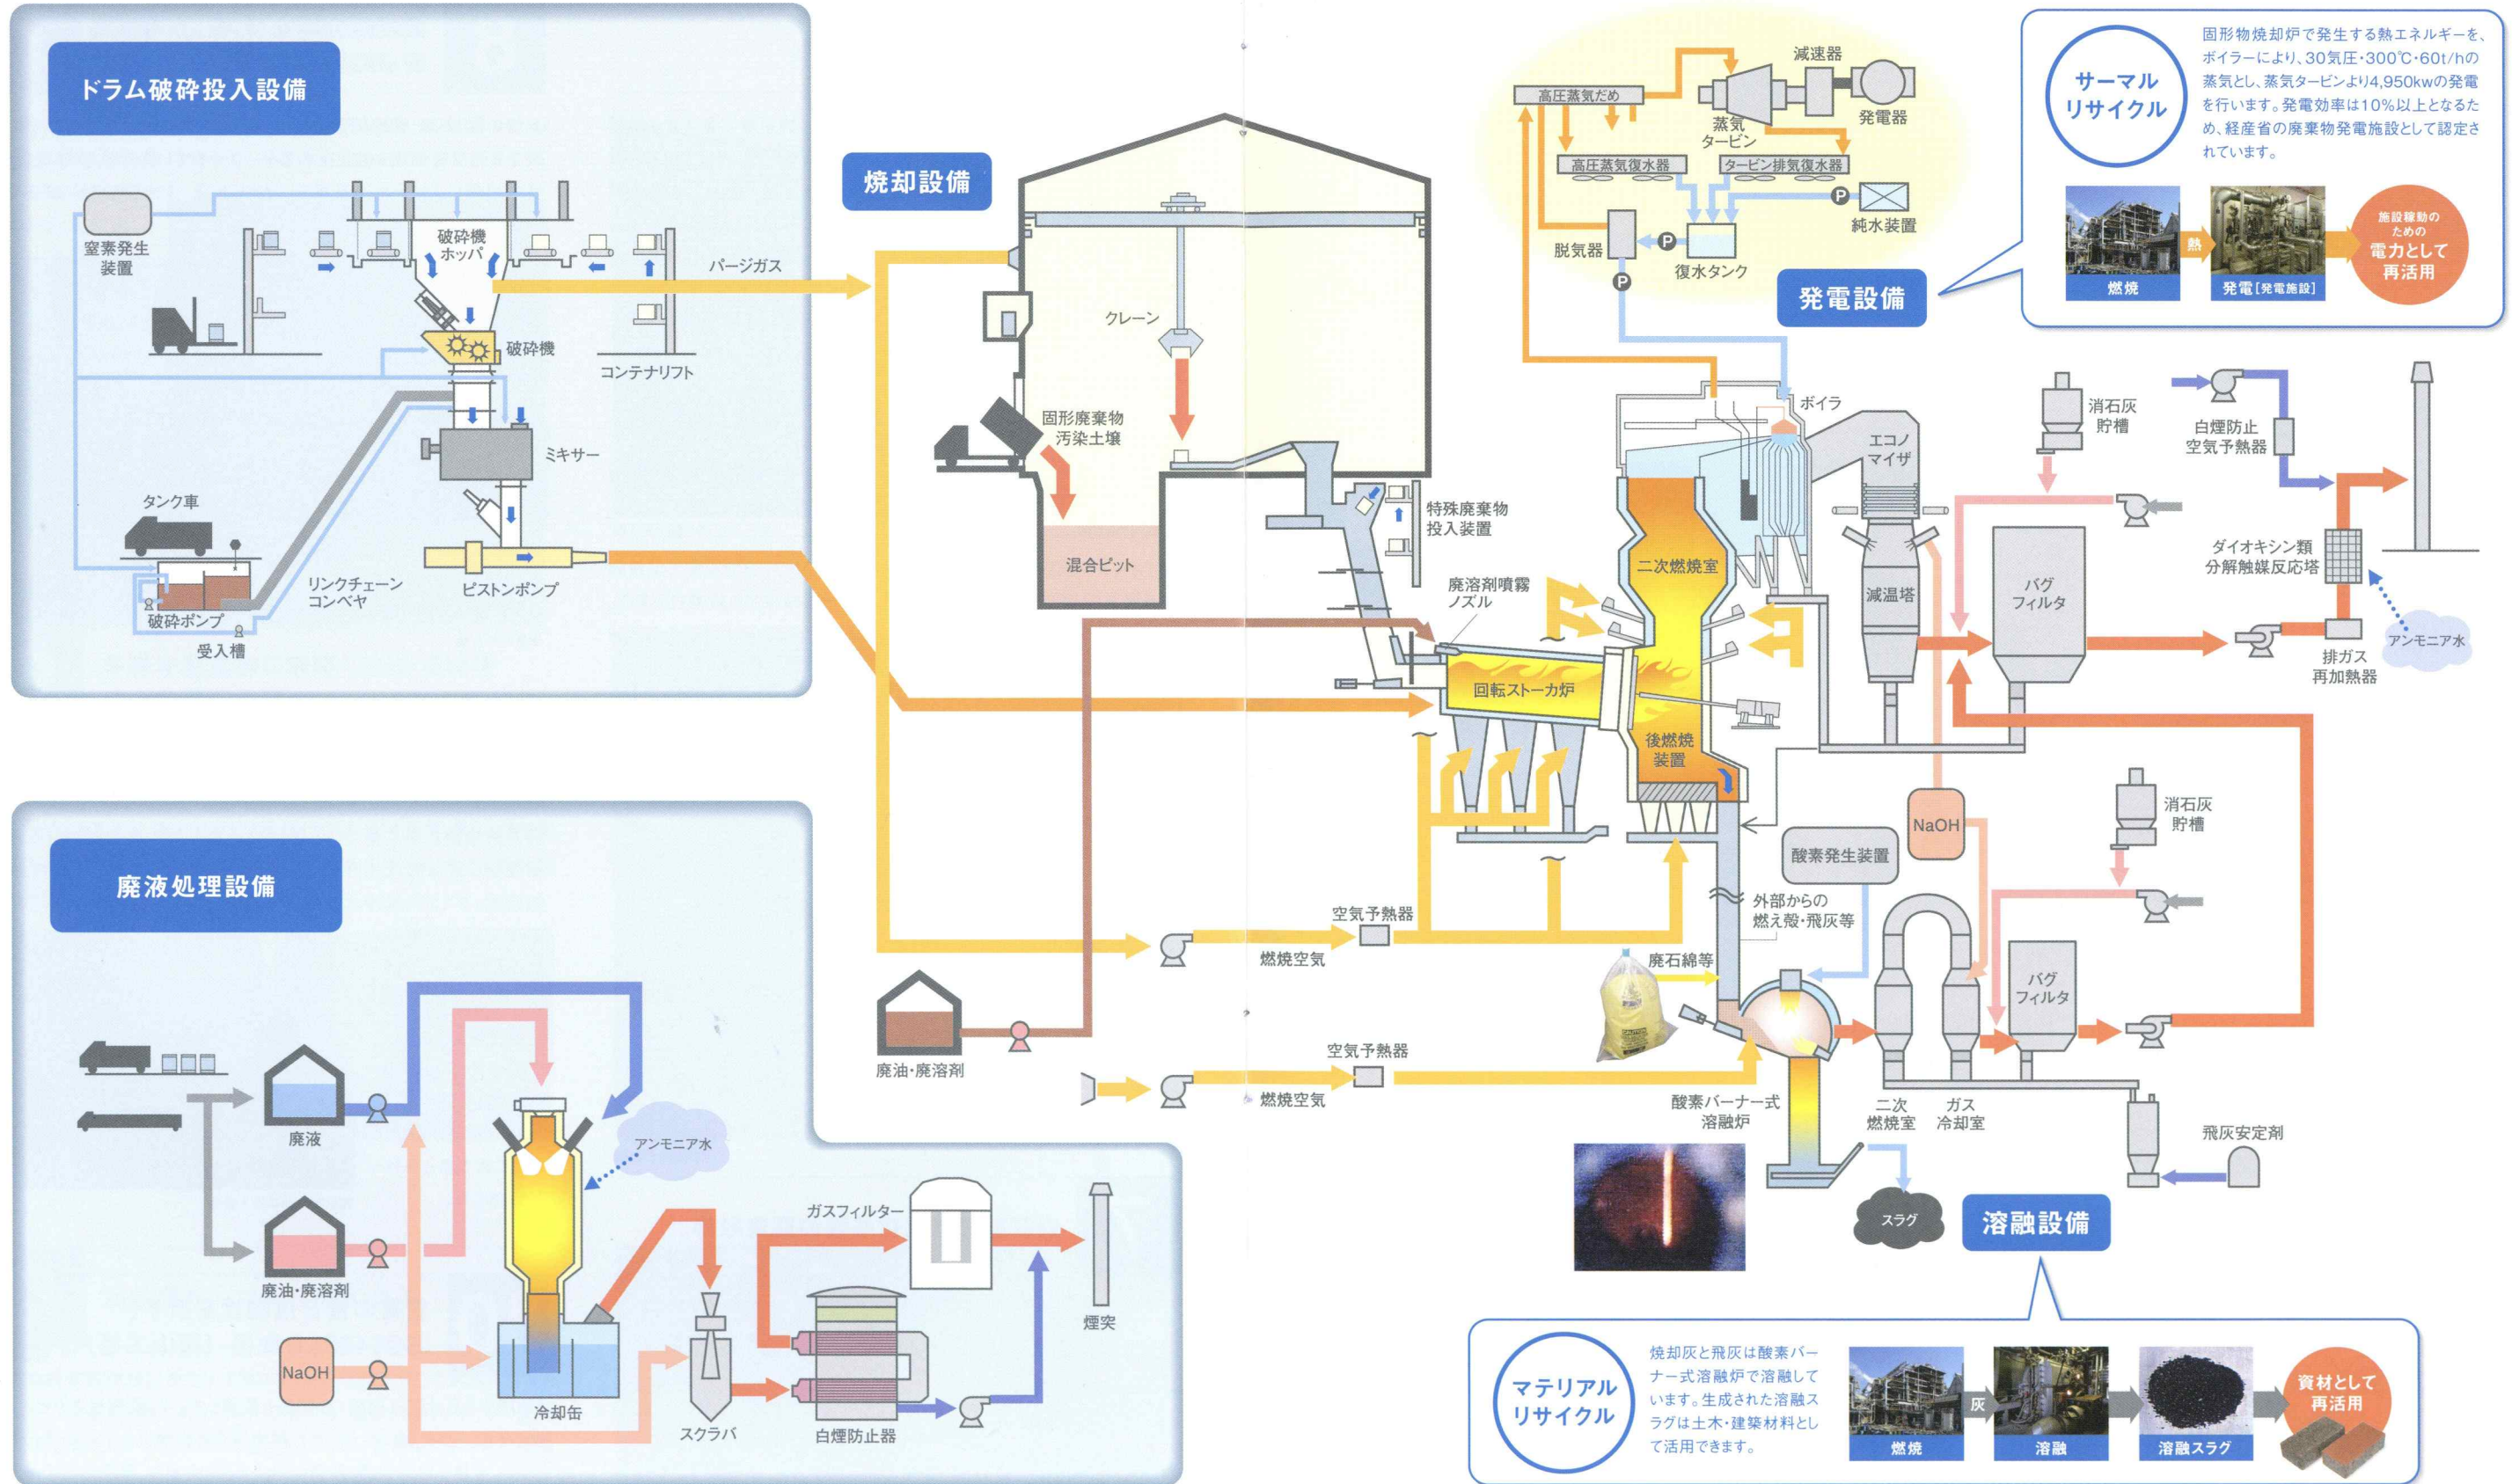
ドラム破砕投入設備

窒素発生装置
破砕機ホッパ
パージガス
破砕機
コンテナリフト
ミキサー
タンク車
リンクチェーンコンベヤ
ピストンポンプ
破砕ポンプ
受入槽

焼却設備

クレーン
固形廃棄物汚染土壌
混合ピット
特殊廃棄物投入装置
廃溶剤噴霧ノズル
二次燃焼室
回転ストーカ炉
後燃焼装置
空気予熱器
燃焼空気
空気予熱器
燃焼空気
廃油・廃溶剤

発電設備

高圧蒸気だめ
減速器
蒸気タービン
発電器
高圧蒸気復水器
タービン排気復水器
純水装置
脱気器
復水タンク
ボイラ
エコノマイザ
消石灰貯槽
白煙防止空気予熱器
減温塔
バグフィルタ
ダイオキシン類分解触媒反応塔
アンモニア水
排ガス再加熱器
NaOH
酸素発生装置
外部からの燃え殻・飛灰等
廃石綿等
消石灰貯槽
バグフィルタ
酸素バーナー式溶融炉
二次燃焼室
ガス冷却室
飛灰安定剤
スラグ

溶融設備

サーマルリサイクル
固形物焼却炉で発生する熱エネルギーを、ボイラーにより、30気圧・300℃・60t/hの蒸気とし、蒸気タービンより4,950kwの発電を行います。発電効率は10%以上となるため、経産省の廃棄物発電施設として認定されています。
燃焼
熱
発電［発電施設］
施設稼動のための電力として再活用

マテリアルリサイクル
焼却灰と飛灰は酸素バーナー式溶融炉で溶融しています。生成された溶融スラグは土木・建築材料として活用できます。
燃焼
灰
溶融
溶融スラグ
資材として再活用

廃液処理設備

廃液
廃油・廃溶剤
NaOH
アンモニア水
冷却缶
ガスフィルター
スクラバ
白煙防止器
煙突